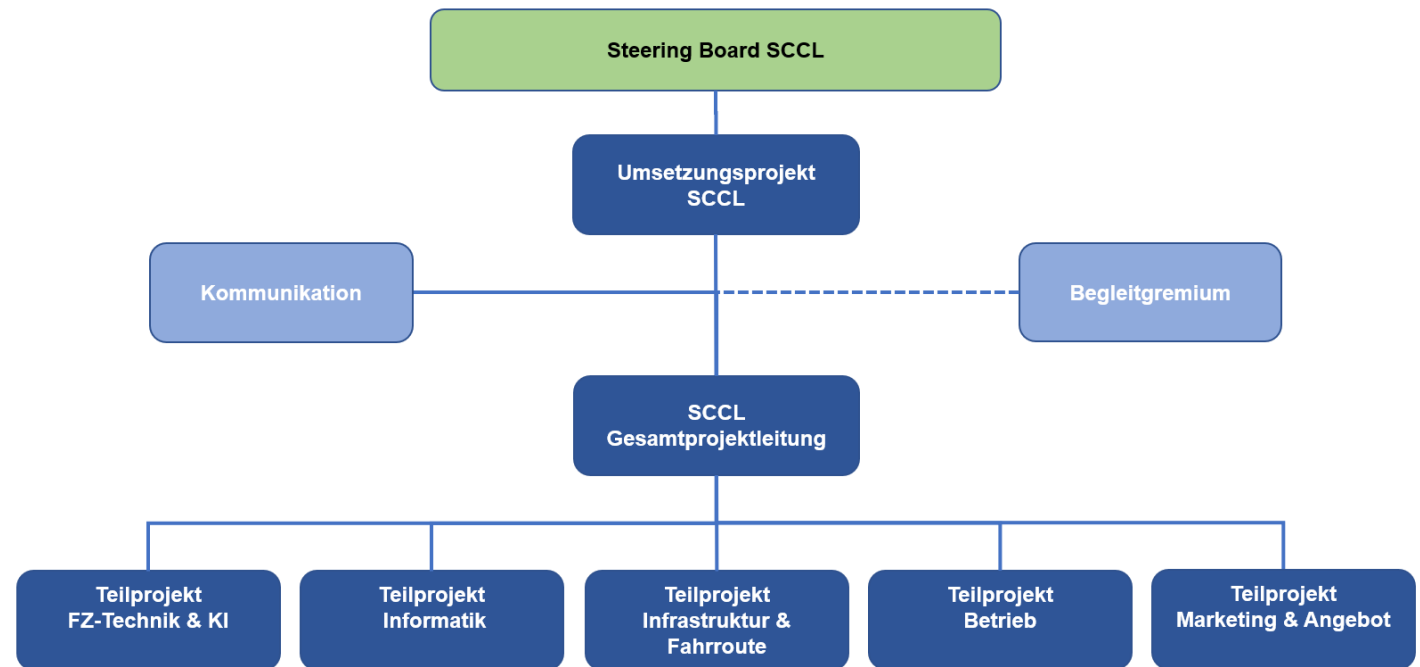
Steering Board SCCL

Umsetzungsprojekt SCCL

Kommunikation

Begleitgremium

SCCL Gesamtprojektleitung

Teilprojekt FZ-Technik & KI

Teilprojekt Informatik

Teilprojekt Infrastruktur & Fahrroute

Teilprojekt Betrieb

Teilprojekt Marketing & Angebot